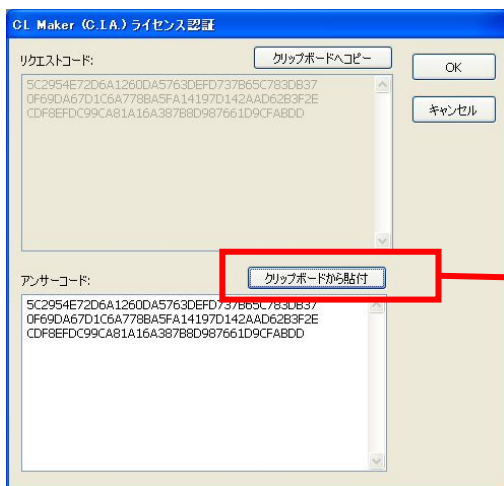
CL Maker (C.I.A.) ライセンス認証

リクエストコード:

クリップボードへコピー

OK

キャンセル

5C2954E72D6A1260DA5763DEFD737B65C783DB37
0F69DA67D1C6A778BA5FA14197D142AAD62B3F2E
CDF8EFDC99CA81A16A387B8D987661D9CFABDD

アンサーコード:

クリップボードから貼付

5C2954E72D6A1260DA5763DEFD737B65C783DB37
0F69DA67D1C6A778BA5FA14197D142AAD62B3F2E
CDF8EFDC99CA81A16A387B8D987661D9CFABDD